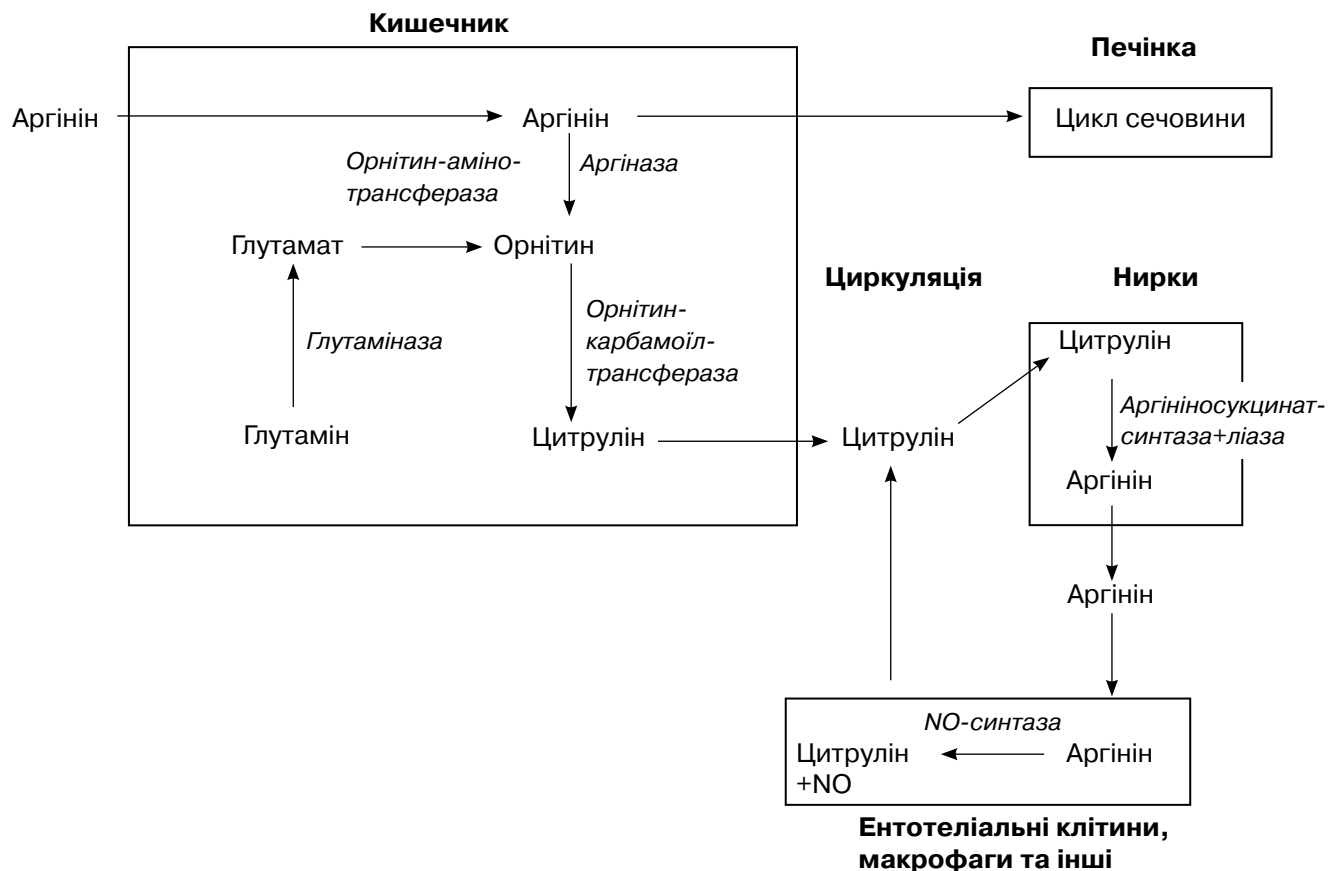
Кишечник

Печінка

Аргінін

Аргінін

Цикл сечовини

Орнітин-амінотрансфераза

Аргіназа

Глутамат

Орнітин

Циркуляція

Нирки

Орнітин-карбамоїл-трансфераза

Глутаміназа

Цитрулін

Аргініносукцинат-синтаза+ліаза

Глутамін

Цитрулін

Цитрулін

Аргінін

Аргінін

NO-синтаза

Цитрулін +NO

Аргінін

Ентотеліальні клітини, макрофаги та інші